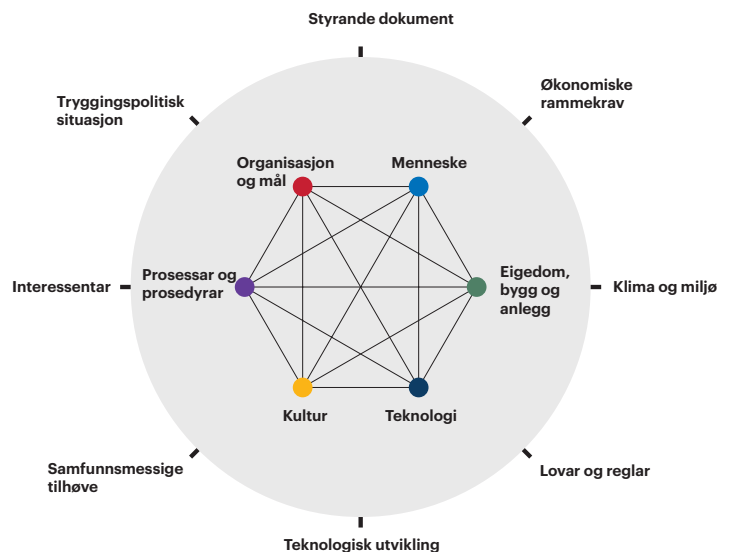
Styrande dokument

Økonomiske rammekrav

Tryggingspolitisk situasjon

Organisasjon og mål

Menneske

Prosessar og prosedyrar

Eigedom, bygg og anlegg

Interessentar

Klima og miljø

Kultur

Teknologi

Samfunnsmessige tilhøve

Lovar og reglar

Teknologisk utvikling